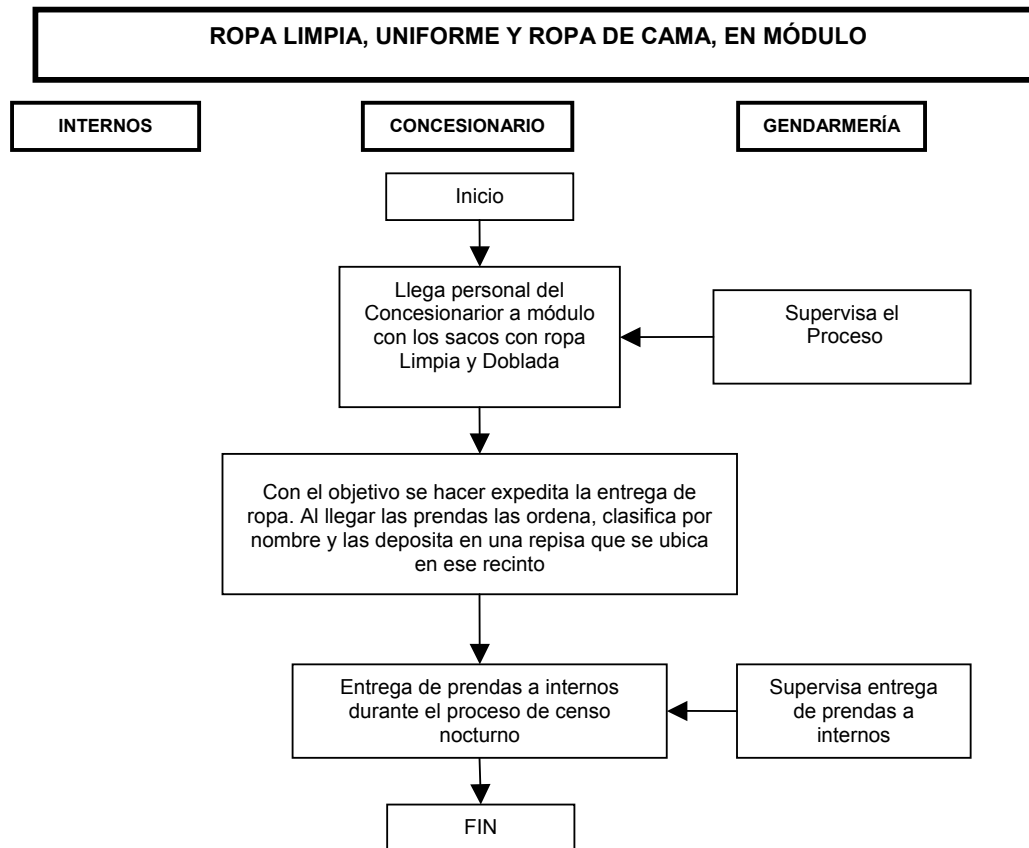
ROPA LIMPIA, UNIFORME Y ROPA DE CAMA, EN MÓDULO

INTERNOS

CONCESIONARIO

GENDARMERÍA

Inicio

Llega personal del Concesionarior a módulo con los sacos con ropa Limpia y Doblada

Supervisa el Proceso

Con el objetivo se hacer expedita la entrega de ropa. Al llegar las prendas las ordena, clasifica por nombre y las deposita en una repisa que se ubica en ese recinto

Entrega de prendas a internos durante el proceso de censo nocturno

Supervisa entrega de prendas a internos

FIN